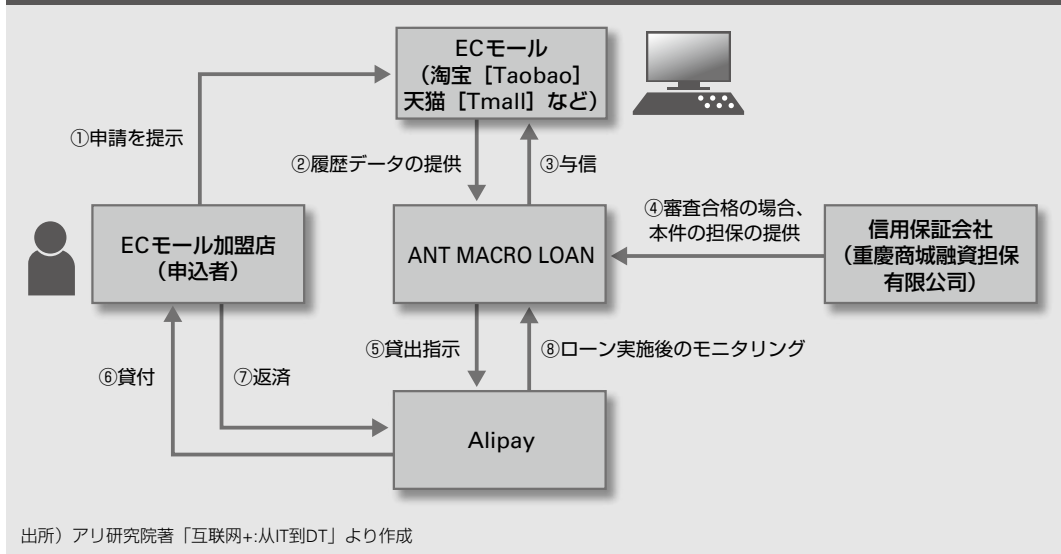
ECモール
（淘宝［Taobao］
天猫［Tmall］など）

①申請を提示

②履歴データの提供

③与信

④審査合格の場合、
本件の担保の提供

ECモール加盟店
（申込者）

ANT MACRO LOAN

信用保証会社
（重慶商城融資担保
有限公司）

⑤貸出指示

⑧ローン実施後のモニタリング

⑥貸付

⑦返済

Alipay

出所）アリ研究院著「互联网+:从IT到DT」より作成